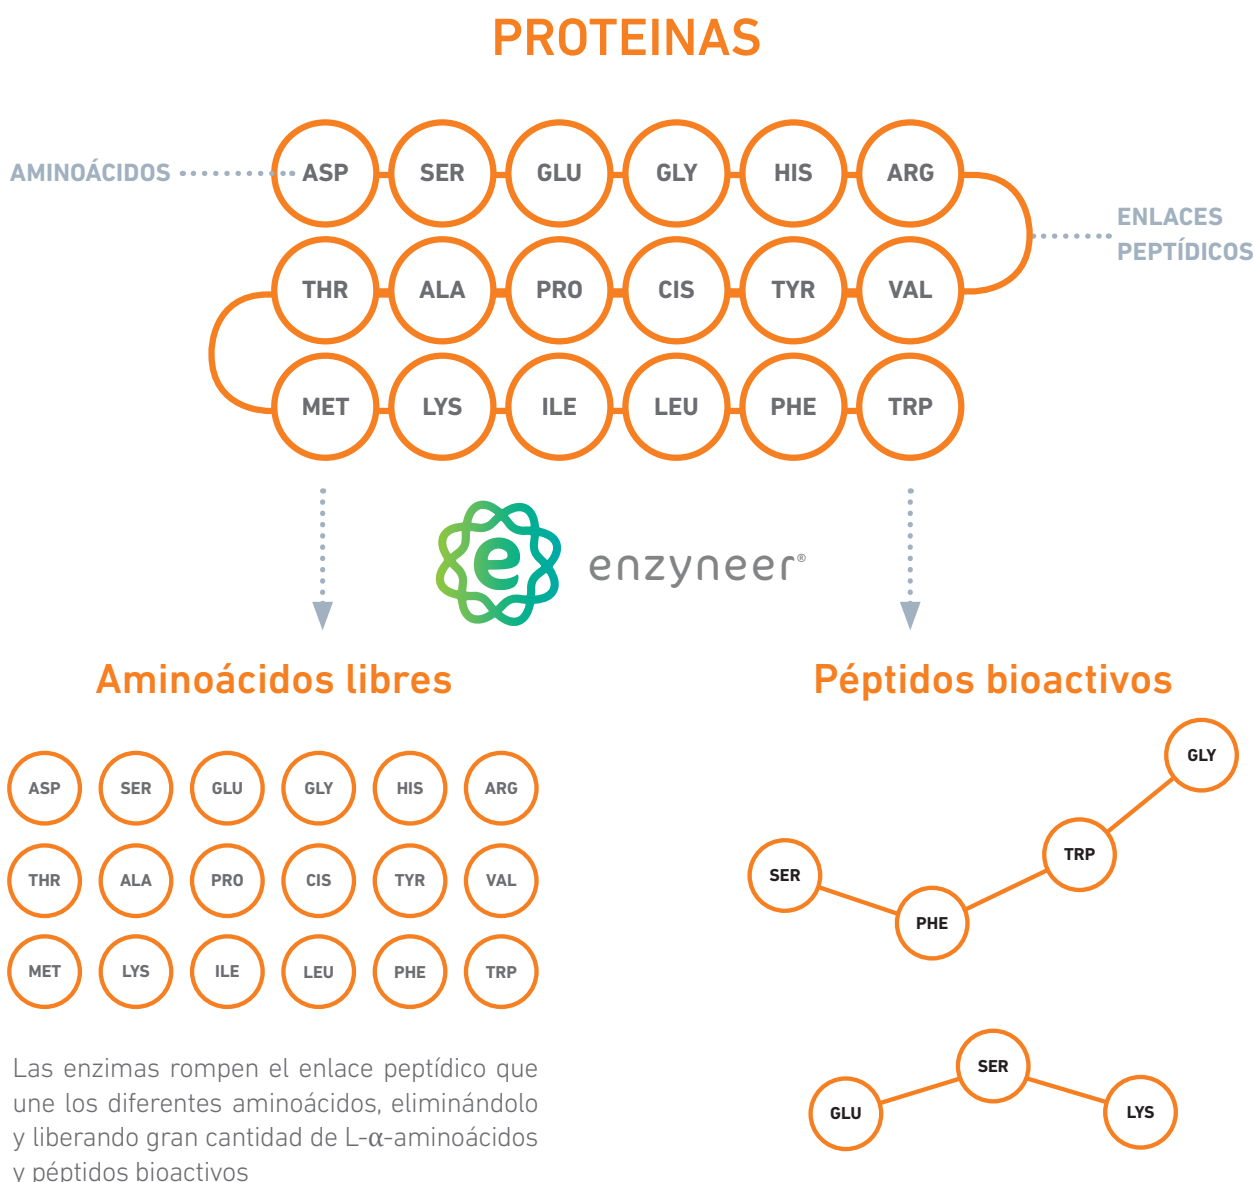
PROTEINAS

AMINOÁCIDOS

ASP SER GLU GLY HIS ARG

ENLACES PEPTÍDICOS

THR ALA PRO CIS TYR VAL

MET LYS ILE LEU PHE TRP

enzyneer®

Aminoácidos libres

ASP SER GLU GLY HIS ARG
THR ALA PRO CIS TYR VAL
MET LYS ILE LEU PHE TRP

Las enzimas rompen el enlace peptídico que une los diferentes aminoácidos, eliminándolo y liberando gran cantidad de L-α-aminoácidos y péptidos bioactivos

Péptidos bioactivos

GLY
TRP
SER
PHE

SER
GLU
LYS